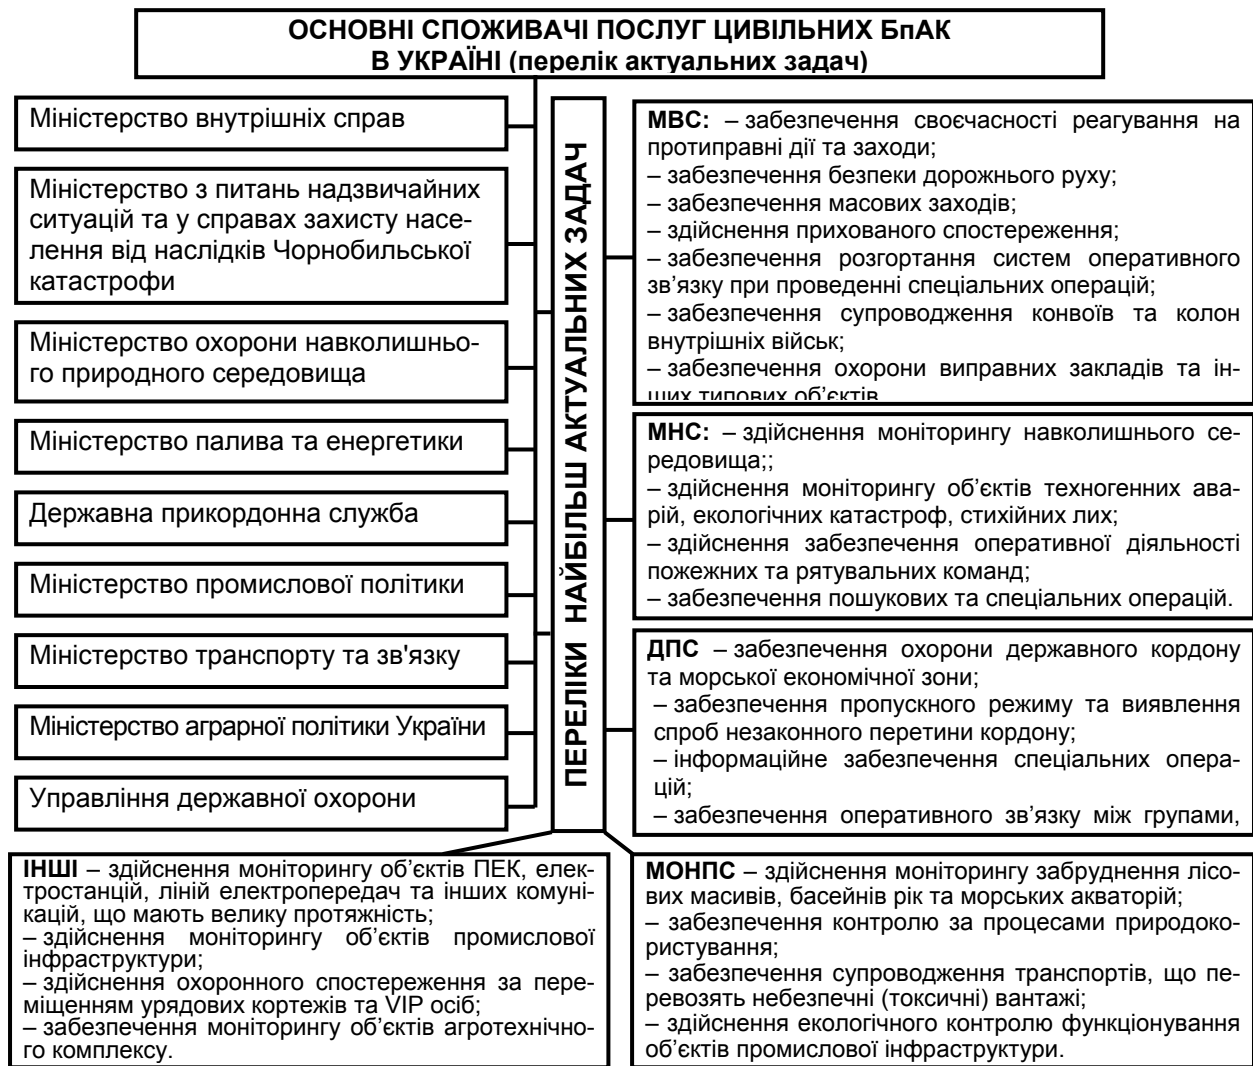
ОСНОВНІ СПОЖИВАЧІ ПОСЛУГ ЦИВІЛЬНИХ БпАК В УКРАЇНІ (перелік актуальних задач)

Міністерство внутрішніх справ

Міністерство з питань надзвичайних ситуацій та у справах захисту населення від наслідків Чорнобильської катастрофи

Міністерство охорони навколишнього природного середовища

Міністерство палива та енергетики

Державна прикордонна служба

Міністерство промислової політики

Міністерство транспорту та зв'язку

Міністерство аграрної політики України

Управління державної охорони

ПЕРЕЛІКИ НАЙБІЛЬШ АКТУАЛЬНИХ ЗАДАЧ

МВС: – забезпечення своєчасності реагування на протиправні дії та заходи;
– забезпечення безпеки дорожнього руху;
– забезпечення масових заходів;
– здійснення прихованого спостереження;
– забезпечення розгортання систем оперативного зв'язку при проведенні спеціальних операцій;
– забезпечення супроводження конвоїв та колон внутрішніх військ;
– забезпечення охорони виправних закладів та інших типових об'єктів

МНС: – здійснення моніторингу навколишнього середовища;;
– здійснення моніторингу об'єктів техногенних аварій, екологічних катастроф, стихійних лих;
– здійснення забезпечення оперативної діяльності пожежних та рятувальних команд;
– забезпечення пошукових та спеціальних операцій.

ДПС – забезпечення охорони державного кордону та морської економічної зони;
– забезпечення пропускного режиму та виявлення спроб незаконного перетини кордону;
– інформаційне забезпечення спеціальних операцій;
– забезпечення оперативного зв'язку між групами,

ІНШІ – здійснення моніторингу об'єктів ПЕК, електростанцій, ліній електропередач та інших комунікацій, що мають велику протяжність;
– здійснення моніторингу об'єктів промислової інфраструктури;
– здійснення охоронного спостереження за переміщенням урядових кортежів та VIP осіб;
– забезпечення моніторингу об'єктів агротехнічного комплексу.

МОНПС – здійснення моніторингу забруднення лісових масивів, басейнів рік та морських акваторій;
– забезпечення контролю за процесами природокористування;
– забезпечення супроводження транспортів, що перевозять небезпечні (токсичні) вантажі;
– здійснення екологічного контролю функціонування об'єктів промислової інфраструктури.